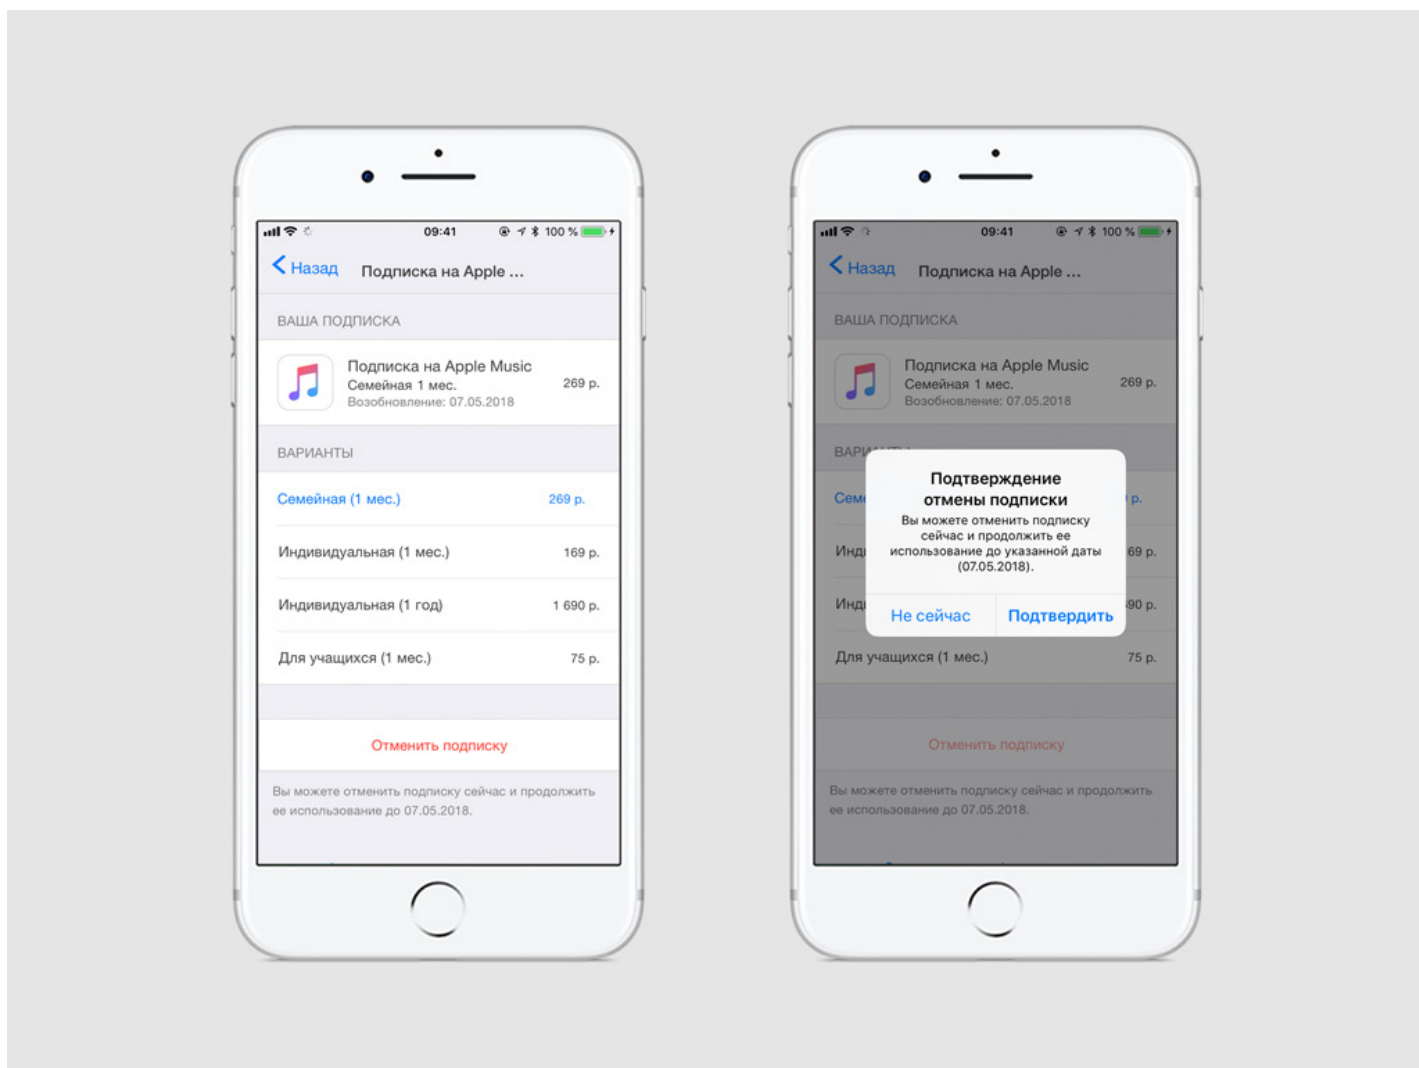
09:41 100 %

Назад Подписка на Apple ...

ВАША ПОДПИСКА

Подписка на Apple Music
Семейная 1 мес.
Возобновление: 07.05.2018
269 р.

ВАРИАНТЫ

Семейная (1 мес.) 269 р.

Индивидуальная (1 мес.) 169 р.

Индивидуальная (1 год) 1 690 р.

Для учащихся (1 мес.) 75 р.

Отменить подписку

Вы можете отменить подписку сейчас и продолжить ее использование до 07.05.2018.

09:41 100 %

Назад Подписка на Apple ...

ВАША ПОДПИСКА

Подписка на Apple Music
Семейная 1 мес.
Возобновление: 07.05.2018
269 р.

ВАРИ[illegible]

Семе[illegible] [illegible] р.

Инд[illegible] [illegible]69 р.

Инд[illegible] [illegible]90 р.

Подтверждение отмены подписки
Вы можете отменить подписку сейчас и продолжить ее использование до указанной даты (07.05.2018).

Не сейчас Подтвердить

Для учащихся (1 мес.) 75 р.

Отменить подписку

Вы можете отменить подписку сейчас и продолжить ее использование до 07.05.2018.